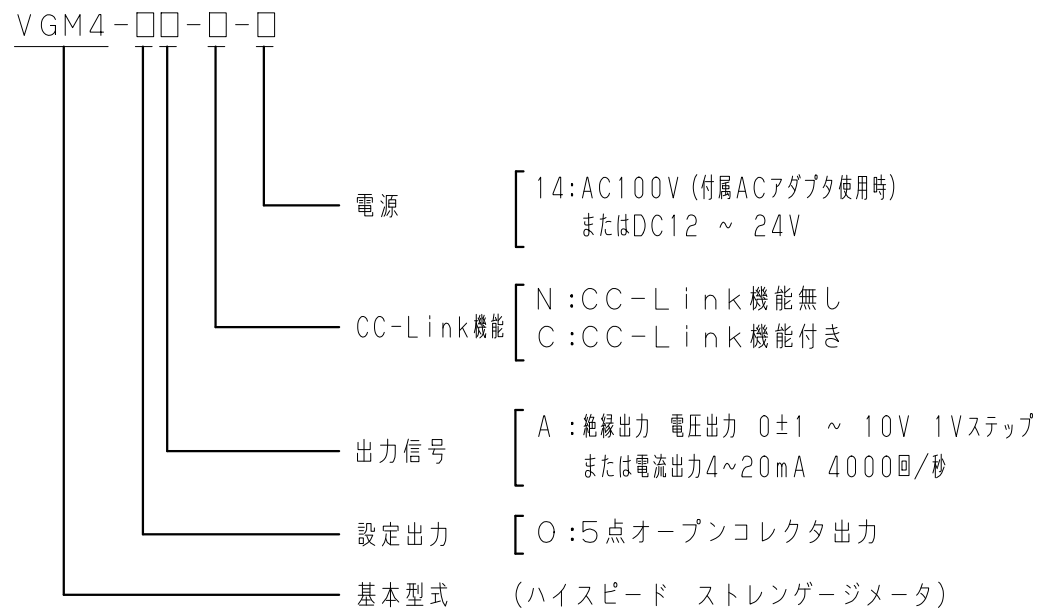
VGM4-□□-□-□

電源 [ 14:AC100V (付属ACアダプタ使用時) またはDC12 ~ 24V

CC-Link機能 [ N:CC-Link機能無し C:CC-Link機能付き

出力信号 [ A:絶縁出力 電圧出力 0±1 ~ 10V 1Vステップ または電流出力4~20mA 4000回/秒

設定出力 [ O:5点オープンコレクタ出力

基本型式 (ハイスピード ストレンゲージメータ)